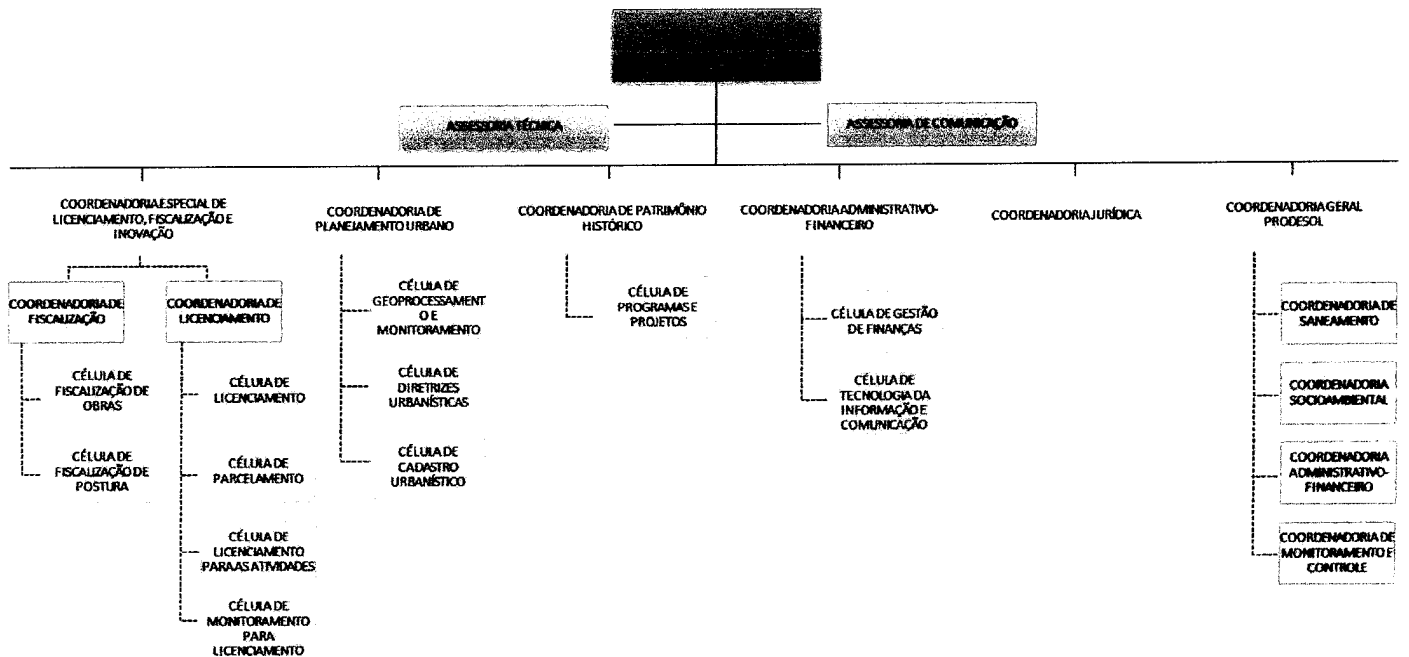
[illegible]

ASSESSORIA TÉCNICA

ASSESSORIA DE COMUNICAÇÃO

COORDENADORIA ESPECIAL DE LICENCIAMENTO, FISCALIZAÇÃO E INOVAÇÃO

COORDENADORIA DE FISCALIZAÇÃO

CÉLULA DE FISCALIZAÇÃO DE OBRAS

CÉLULA DE FISCALIZAÇÃO DE POSTURA

COORDENADORIA DE LICENCIAMENTO

CÉLULA DE LICENCIAMENTO

CÉLULA DE PARCELAMENTO

CÉLULA DE LICENCIAMENTO PARA AS ATIVIDADES

CÉLULA DE MONITORAMENTO PARA LICENCIAMENTO

COORDENADORIA DE PLANEJAMENTO URBANO

CÉLULA DE GEOPROCESSAMENTO E MONITORAMENTO

CÉLULA DE DIRETRIZES URBANÍSTICAS

CÉLULA DE CADASTRO URBANÍSTICO

COORDENADORIA DE PATRIMÔNIO HISTÓRICO

CÉLULA DE PROGRAMAS E PROJETOS

COORDENADORIA ADMINISTRATIVO-FINANCEIRO

CÉLULA DE GESTÃO DE FINANÇAS

CÉLULA DE TECNOLOGIA DA INFORMAÇÃO E COMUNICAÇÃO

COORDENADORIA JURÍDICA

COORDENADORIA GERAL PRODESOL

COORDENADORIA DE SANEAMENTO

COORDENADORIA SOCIOAMBIENTAL

COORDENADORIA ADMINISTRATIVO-FINANCEIRO

COORDENADORIA DE MONITORAMENTO E CONTROLE